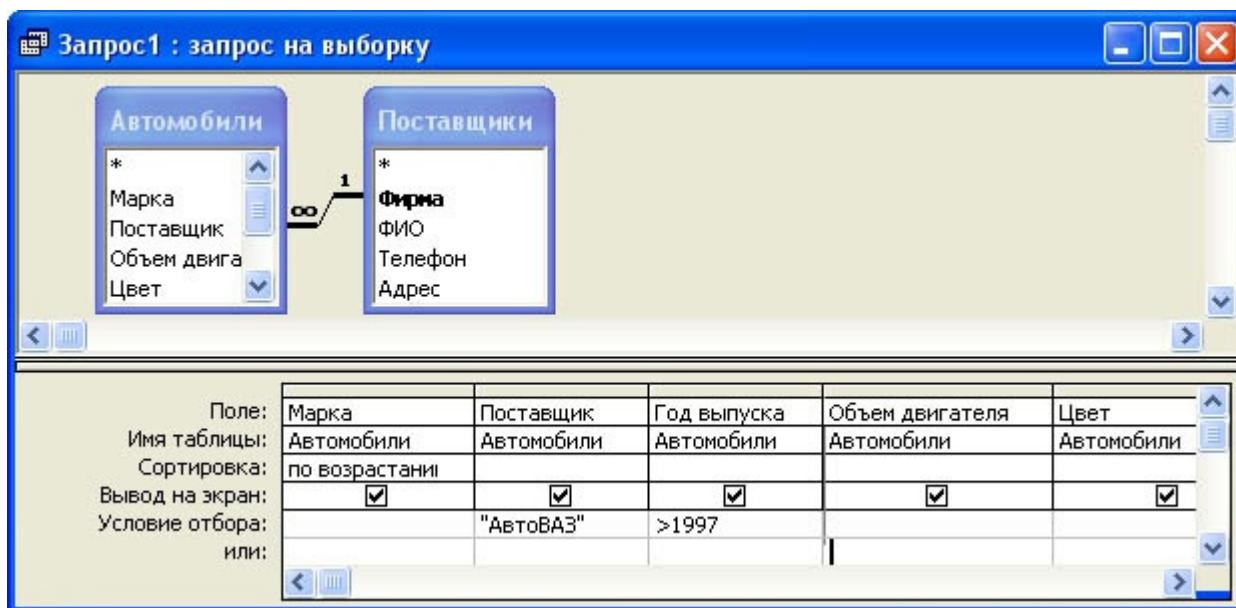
Запрос1 : запрос на выборку

Автомобили
*
Марка
Поставщик
Объем двига
Цвет

1
∞

Поставщики
*
Фирма
ФИО
Телефон
Адрес

| | | | | | |
|---|---|---|---|---|---|
| Поле: | Марка | Поставщик | Год выпуска | Объем двигателя | Цвет |
| Имя таблицы: | Автомобили | Автомобили | Автомобили | Автомобили | Автомобили |
| Сортировка: | по возрастани | | | | |
| Вывод на экран: | ☑ | ☑ | ☑ | ☑ | ☑ |
| Условие отбора: | | "АвтоВАЗ" | >1997 | | |
| или: | | | | | |